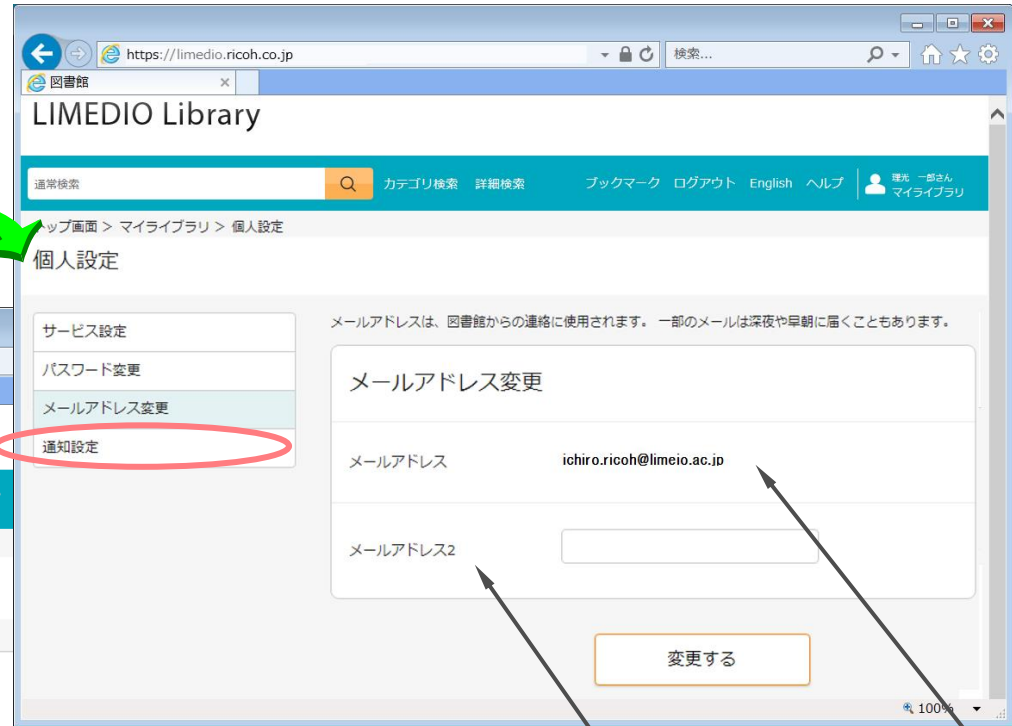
https://limedio.ricoh.co.jp

検索...

図書館

LIMEDIO Library

通常検索

カテゴリ検索 詳細検索

ブックマーク ログアウト English ヘルプ

理光 一郎さん
マイライブラリ

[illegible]ップ画面 > マイライブラリ > 個人設定

個人設定

サービス設定

パスワード変更

メールアドレス変更

通知設定

メールアドレスは、図書館からの連絡に使用されます。 一部のメールは深夜や早朝に届くこともあります。

メールアドレス変更

メールアドレス

ichiro.ricoh@limeio.ac.jp

メールアドレス2

変更する

100%